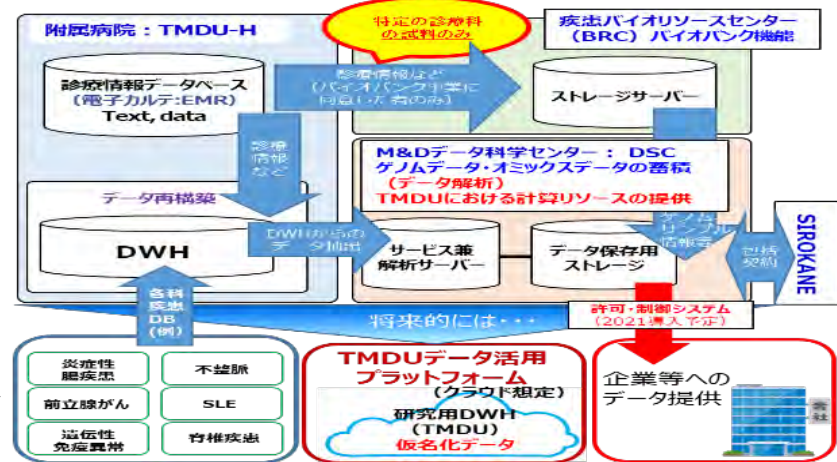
附属病院：TMDU-H

特定の診療科の試料のみ

疾患バイオリソースセンター（BRC）バイオバンク機能

診療情報データベース
（電子カルテ:EMR）
Text, data

診療情報など
（バイオバンク事業に同意した者のみ）

ストレージサーバー

診療情報など

M&Dデータ科学センター：DSC
ゲノムデータ・オミックスデータの蓄積
（データ解析）
TMDUにおける計算リソースの提供

データ再構築

DWH

DWHからのデータ抽出

サービス兼解析サーバー

データ保存用ストレージ

ゲノム・サンプル情報等

包括契約

SIROKANE

各科疾患DB（例）

将来的には・・・

許可・制御システム
（2021導入予定）

炎症性腸疾患

不整脈

前立腺がん

SLE

遺伝性免疫異常

脊椎疾患

TMDUデータ活用プラットフォーム
（クラウド想定）
研究用DWH
（TMDU）
仮名化データ

企業等へのデータ提供

会社